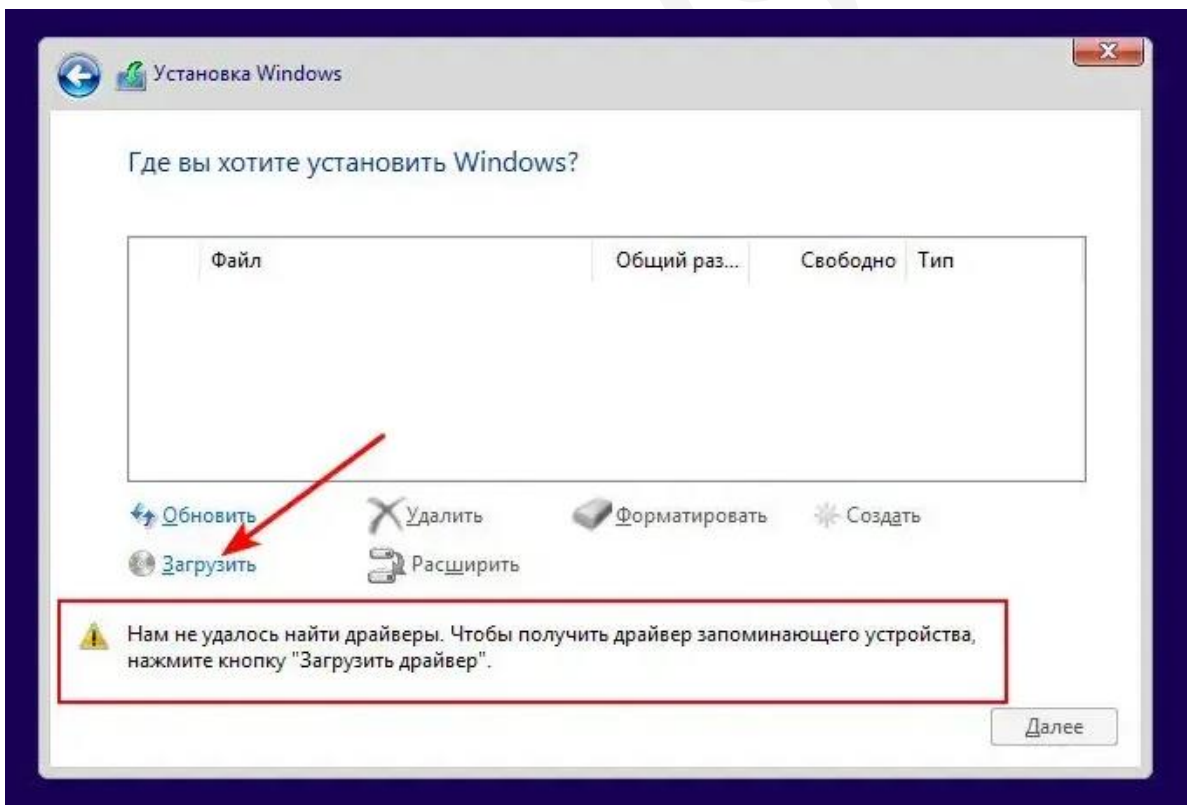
Установка Windows

Где вы хотите установить Windows?

| | Файл | Общий раз... | Свободно | Тип |
|---|---|---|---|---|

Обновить
Удалить
Форматировать
Создать
Загрузить
Расширить

Нам не удалось найти драйверы. Чтобы получить драйвер запоминающего устройства, нажмите кнопку "Загрузить драйвер".

Далее